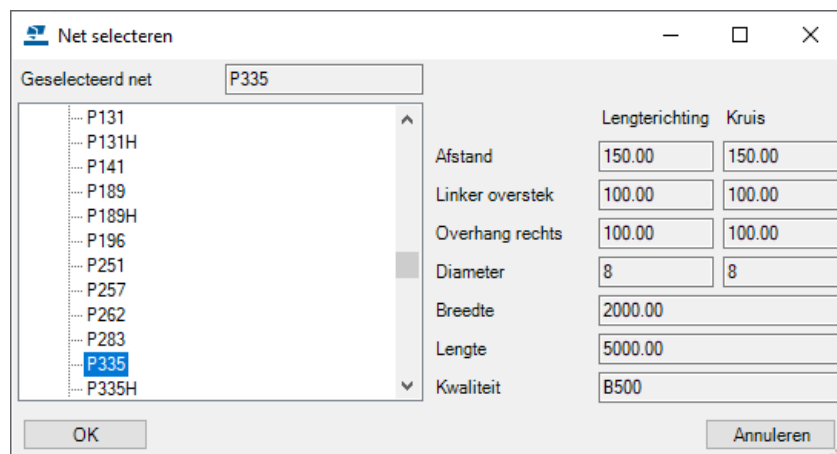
Net selecteren

Geselecteerd net P335

P131
P131H
P141
P189
P189H
P196
P251
P257
P262
P283
P335
P335H

| | Lengterichting | Kruis |
|---|---|---|
| Afstand | 150.00 | 150.00 |
| Linker overstek | 100.00 | 100.00 |
| Overhang rechts | 100.00 | 100.00 |
| Diameter | 8 | 8 |
| Breedte | 2000.00 | |
| Lengte | 5000.00 | |
| Kwaliteit | B500 | |

OK

Annuleren